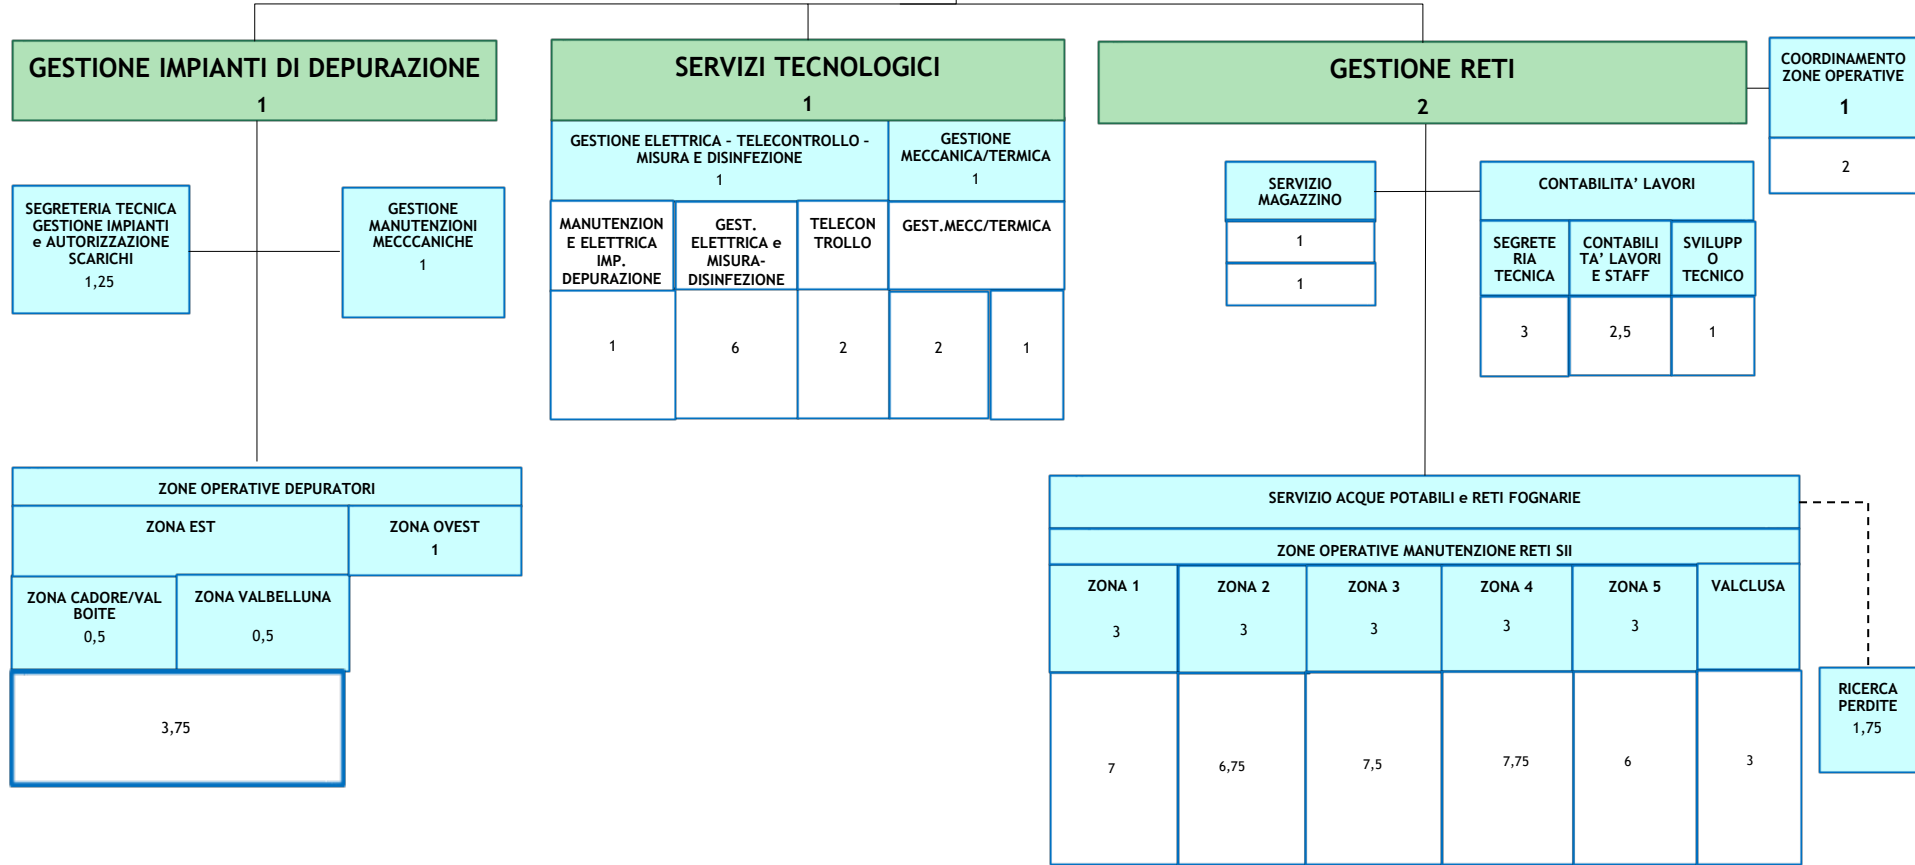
GESTIONE IMPIANTI DI DEPURAZIONE
1

SEGRETERIA TECNICA GESTIONE IMPIANTI e AUTORIZZAZIONE SCARICHI
1,25

GESTIONE MANUTENZIONI MECCCANICHE
1

ZONE OPERATIVE DEPURATORI

ZONA EST

ZONA OVEST
1

ZONA CADORE/VAL BOITE
0,5

ZONA VALBELLUNA
0,5

3,75

SERVIZI TECNOLOGICI
1

GESTIONE ELETTRICA - TELECONTROLLO - MISURA E DISINFEZIONE
1

GESTIONE MECCANICA/TERMICA
1

MANUTENZIONE ELETTRICA IMP. DEPURAZIONE

GEST. ELETTRICA e MISURA-DISINFEZIONE

TELECONTROLLO

GEST.MECC/TERMICA

1

6

2

2

1

GESTIONE RETI
2

COORDINAMENTO ZONE OPERATIVE
1

2

SERVIZIO MAGAZZINO

1

1

CONTABILITA' LAVORI

SEGRETERIA TECNICA

CONTABILITA' LAVORI E STAFF

SVILUPPO TECNICO

3

2,5

1

SERVIZIO ACQUE POTABILI e RETI FOGNARIE

ZONE OPERATIVE MANUTENZIONE RETI SII

ZONA 1
3

ZONA 2
3

ZONA 3
3

ZONA 4
3

ZONA 5
3

VALCLUSA

7

6,75

7,5

7,75

6

3

RICERCA PERDITE
1,75